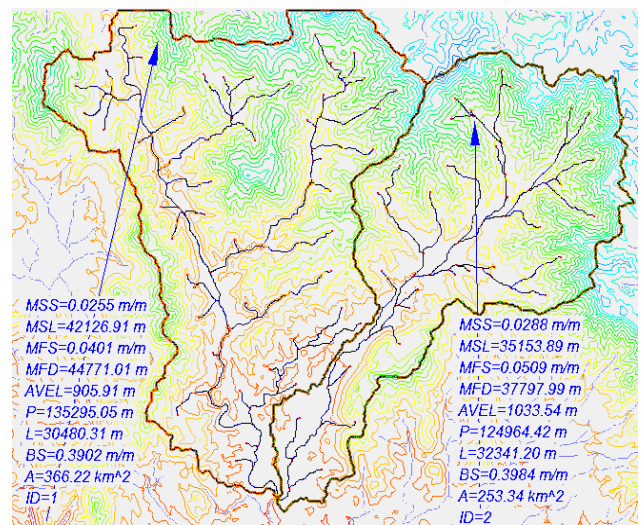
MSS=0.0255 m/m
MSL=42126.91 m
MFS=0.0401 m/m
MFD=44771.01 m
AVEL=905.91 m
P=135295.05 m
L=30480.31 m
BS=0.3902 m/m
A=366.22 km^2
ID=1

MSS=0.0288 m/m
MSL=35153.89 m
MFS=0.0509 m/m
MFD=37797.99 m
AVEL=1033.54 m
P=124964.42 m
L=32341.20 m
BS=0.3964 m/m
A=253.34 km^2
ID=2